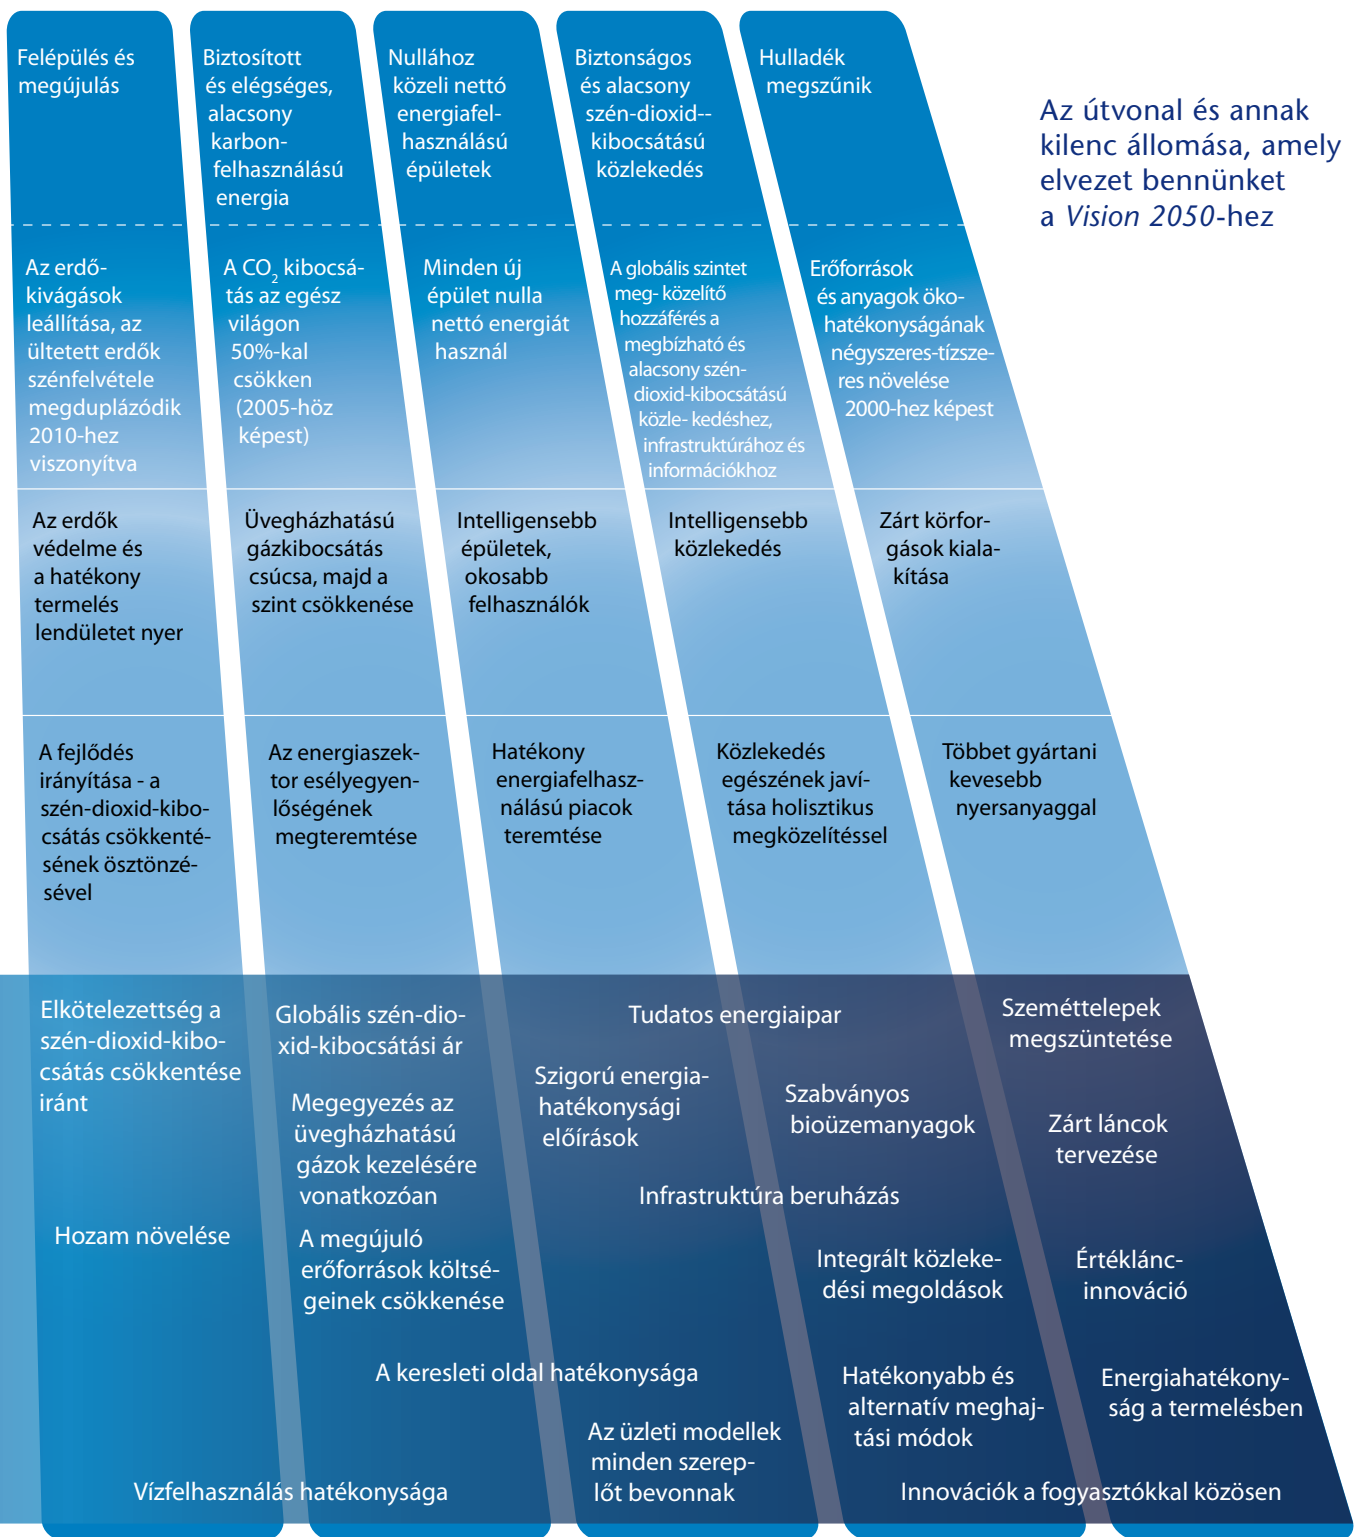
Felépülés és megújulás

Biztosított és elégséges, alacsony karbonfelhasználású energia

Nullához közeli nettó energiafelhasználású épületek

Biztonságos és alacsony szén-dioxid--kibocsátású közlekedés

Hulladék megszűnik

Az útvonal és annak kilenc állomása, amely elvezet bennünket a *Vision 2050*-hez

Az erdőkivágások leállítása, az ültetett erdők szénfelvétele megduplázódik 2010-hez viszonyítva

A $CO_2$ kibocsátás az egész világon 50%-kal csökken (2005-höz képest)

Minden új épület nulla nettó energiát használ

A globális szintet meg- közelítő hozzáférés a megbízható és alacsony szén-dioxid-kibocsátású közle- kedéshez, infrastruktúrához és információkhoz

Erőforrások és anyagok ökohatékonyságának négyszeres-tízszeres növelése 2000-hez képest

Az erdők védelme és a hatékony termelés lendületet nyer

Üvegházhatású gázkibocsátás csúcsa, majd a szint csökkenése

Intelligensebb épületek, okosabb felhasználók

Intelligensebb közlekedés

Zárt körforgások kialakítása

A fejlődés irányítása - a szén-dioxid-kibocsátás csökkentésének ösztönzésével

Az energiaszektor esélyegyenlőségének megteremtése

Hatékony energiafelhasználású piacok teremtése

Közlekedés egészének javítása holisztikus megközelítéssel

Többet gyártani kevesebb nyersanyaggal

Elkötelezettség a szén-dioxid-kibocsátás csökkentése iránt

Globális szén-dioxid-kibocsátási ár

Tudatos energiaipar

Szeméttelepek megszüntetése

Megegyezés az üvegházhatású gázok kezelésére vonatkozóan

Szigorú energiahatékonysági előírások

Szabványos bioüzemanyagok

Zárt láncok tervezése

Infrastruktúra beruházás

Hozam növelése

A megújuló erőforrások költségeinek csökkenése

Integrált közlekedési megoldások

Értéklánc-innováció

A keresleti oldal hatékonysága

Hatékonyabb és alternatív meghajtási módok

Energiahatékonyság a termelésben

Az üzleti modellek minden szereplőt bevonnak

Vízfelhasználás hatékonysága

Innovációk a fogyasztókkal közösen